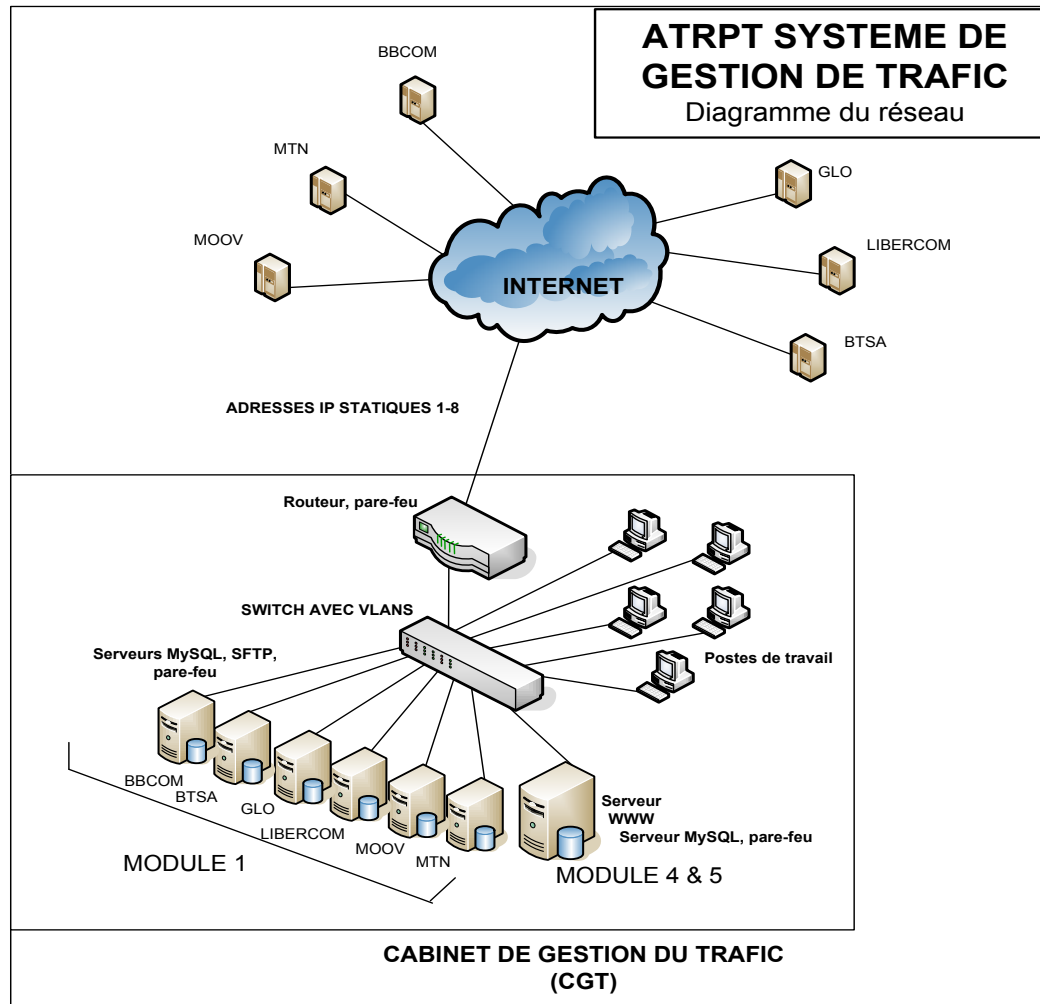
ATRPT SYSTEME DE GESTION DE TRAFIC
Diagramme du réseau

BBCOM

MTN

MOOV

GLO

LIBERCOM

BTSA

INTERNET

ADRESSES IP STATIQUES 1-8

Routeur, pare-feu

SWITCH AVEC VLANS

Serveurs MySQL, SFTP, pare-feu

Postes de travail

BBCOM
BTSA
GLO
LIBERCOM
MOOV
MTN

Serveur WWW
Serveur MySQL, pare-feu

MODULE 1

MODULE 4 & 5

CABINET DE GESTION DU TRAFIC (CGT)